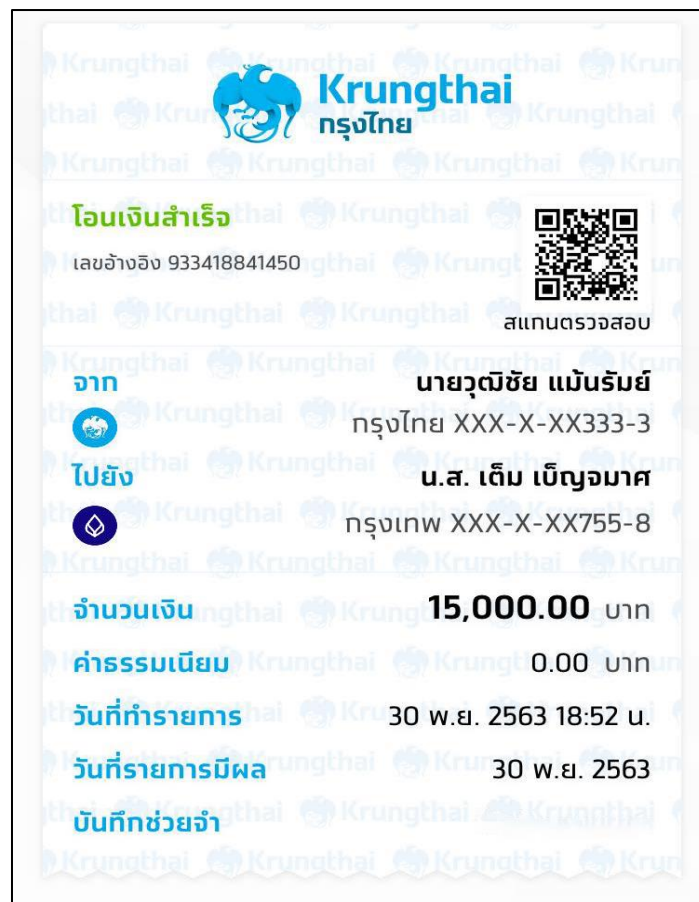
Krungthai
กรุงไทย

โอนเงินสำเร็จ
เลขอ้างอิง 933418841450

สแกนตรวจสอบ

จาก
นายวุฒิชัย แม้นรัมย์
กรุงไทย XXX-X-XX333-3

ไปยัง
น.ส. เต็ม เบ็ญจมาศ
กรุงเทพ XXX-X-XX755-8

จำนวนเงิน
15,000.00 บาท

ค่าธรรมเนียม
0.00 บาท

วันที่ทำรายการ
30 พ.ย. 2563 18:52 น.

วันที่รายการมีผล
30 พ.ย. 2563

บันทึกช่วยจำ